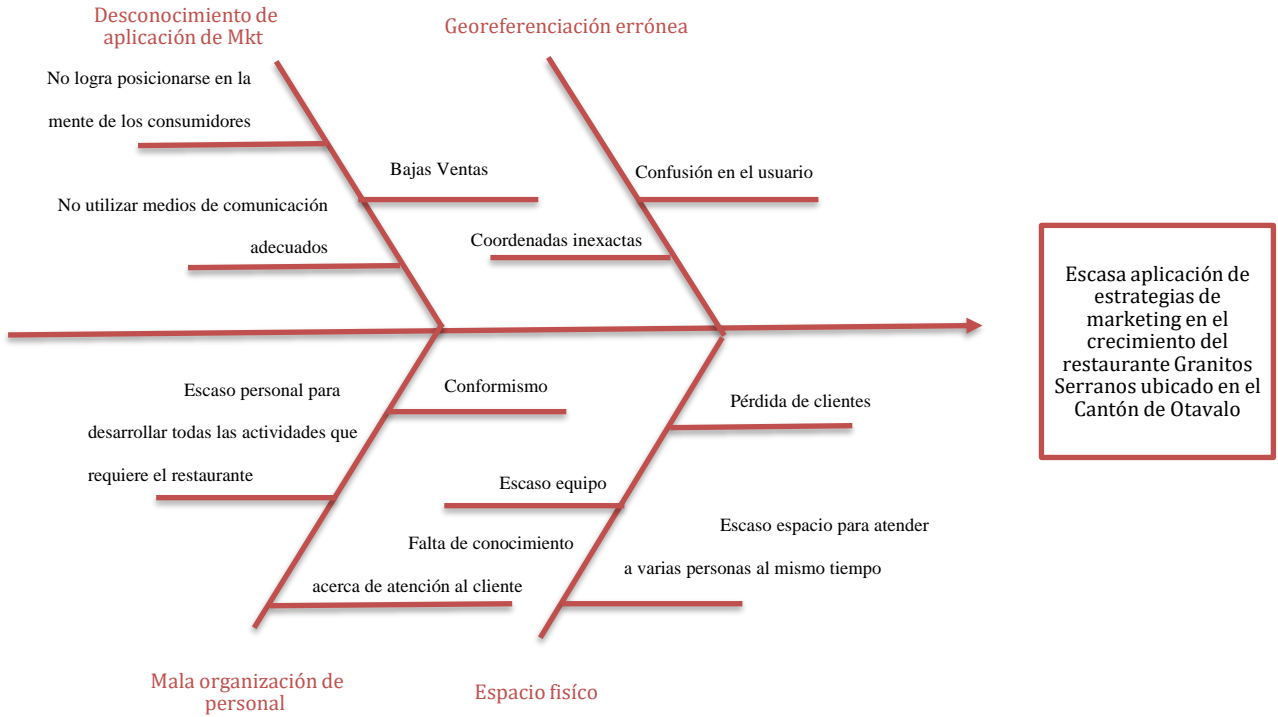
Desconocimiento de aplicación de Mkt

Georeferenciación errónea

No logra posicionarse en la mente de los consumidores

Bajas Ventas

No utilizar medios de comunicación adecuados

Confusión en el usuario

Coordenadas inexactas

Escasa aplicación de estrategias de marketing en el crecimiento del restaurante Granitos Serranos ubicado en el Cantón de Otavalo

Escaso personal para desarrollar todas las actividades que requiere el restaurante

Conformismo

Pérdida de clientes

Escaso equipo

Falta de conocimiento acerca de atención al cliente

Escaso espacio para atender a varias personas al mismo tiempo

Mala organización de personal

Espacio fisíco